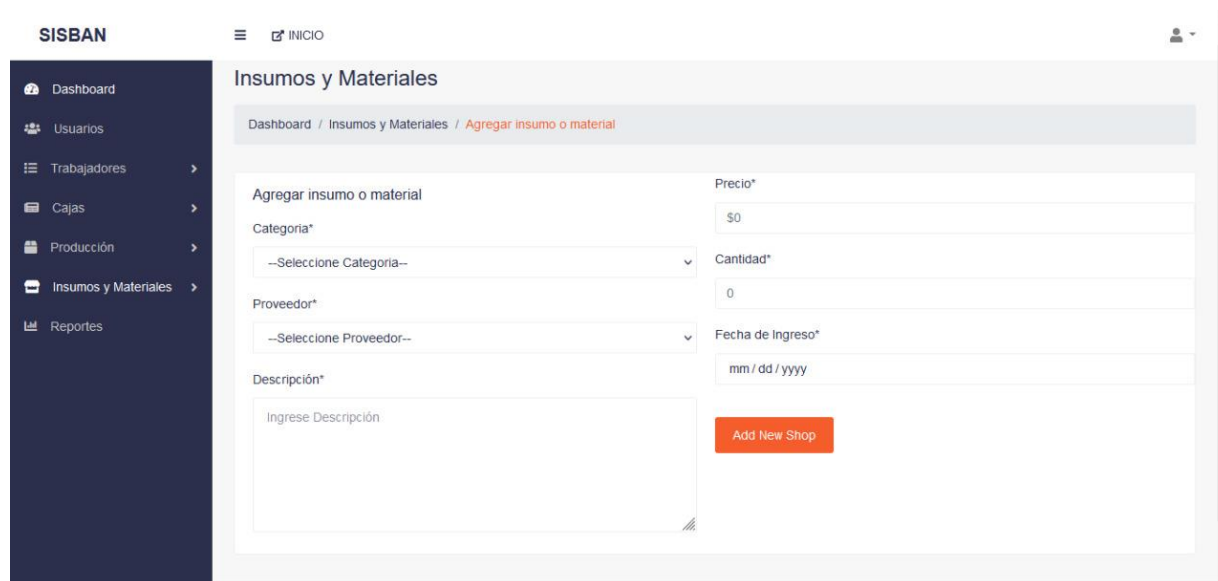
SISBAN

INICIO

Dashboard
Usuarios
Trabajadores
Cajas
Producción
Insumos y Materiales
Reportes

Insumos y Materiales

Dashboard / Insumos y Materiales / Agregar insumo o material

Agregar insumo o material

Categoria*
--Seleccione Categoria--

Proveedor*
--Seleccione Proveedor--

Descripción*
Ingrese Descripción

Precio*
$0

Cantidad*
0

Fecha de Ingreso*
mm / dd / yyyy

Add New Shop